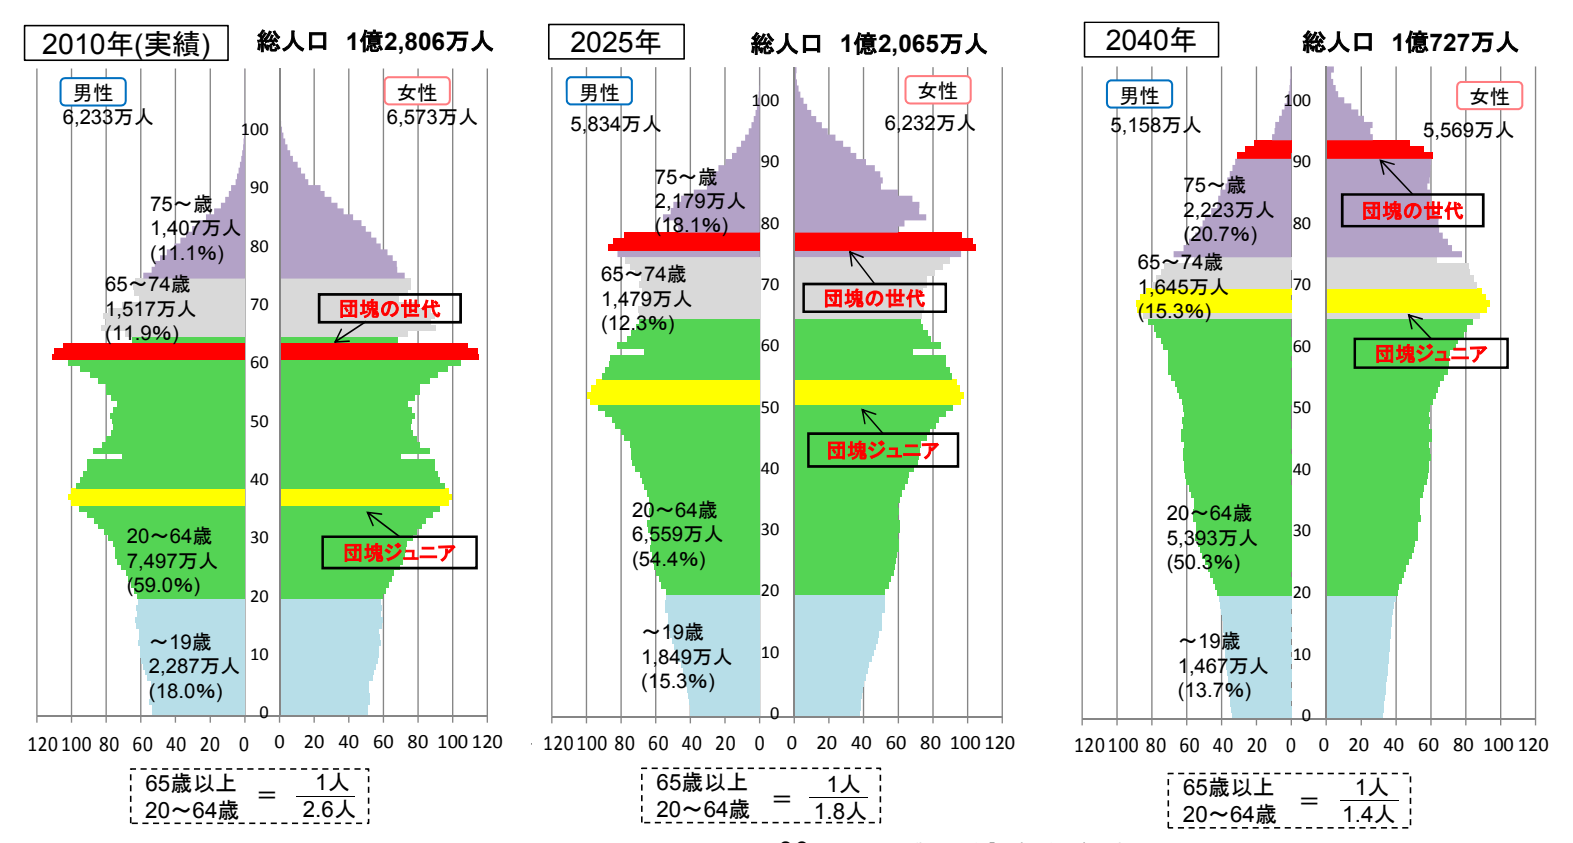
2010年(実績)　総人口　1億2,806万人

男性
6,233万人

女性
6,573万人

75～歳
1,407万人
(11.1%)

65～74歳
1,517万人
(11.9%)

団塊の世代

20～64歳
7,497万人
(59.0%)

団塊ジュニア

～19歳
2,287万人
(18.0%)

100 90 80 70 60 50 40 30 20 10 0

120 100 80 60 40 20 0　0 20 40 60 80 100 120

$\frac{65歳以上}{20～64歳} = \frac{1人}{2.6人}$

2025年　総人口　1億2,065万人

男性
5,834万人

女性
6,232万人

75～歳
2,179万人
(18.1%)

65～74歳
1,479万人
(12.3%)

団塊の世代

団塊ジュニア

20～64歳
6,559万人
(54.4%)

～19歳
1,849万人
(15.3%)

100 90 80 70 60 50 40 30 20 10 0

120 100 80 60 40 20 0　0 20 40 60 80 100 120

$\frac{65歳以上}{20～64歳} = \frac{1人}{1.8人}$

2040年　総人口　1億727万人

男性
5,158万人

女性
5,569万人

団塊の世代

75～歳
2,223万人
(20.7%)

65～74歳
1,645万人
(15.3%)

団塊ジュニア

20～64歳
5,393万人
(50.3%)

～19歳
1,467万人
(13.7%)

100 90 80 70 60 50 40 30 20 10 0

120 100 80 60 40 20 0　0 20 40 60 80 100 120

$\frac{65歳以上}{20～64歳} = \frac{1人}{1.4人}$